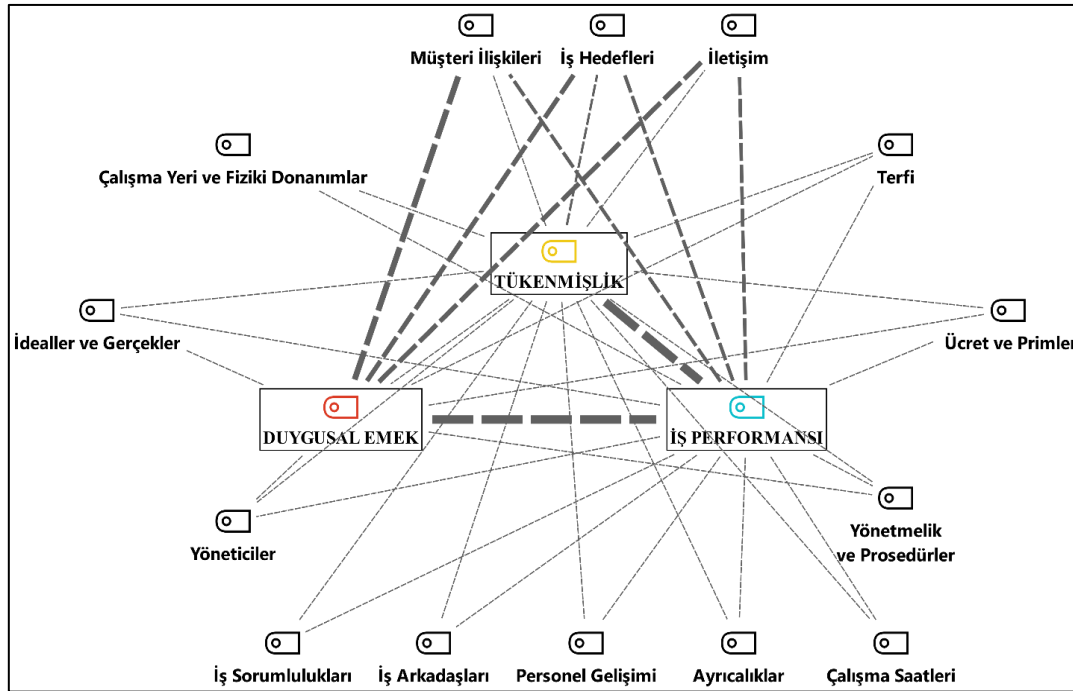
Müşteri İlişkileri
İş Hedefleri
İletişim
Çalışma Yeri ve Fiziki Donanımlar
Terfi
TÜKENMİŞLİK
İdealler ve Gerçekler
Ücret ve Primler
DUYGUSAL EMEK
İŞ PERFORMANSI
Yöneticiler
Yönetmelik ve Prosedürler
İş Sorumlulukları
İş Arkadaşları
Personel Gelişimi
Ayrıcalıklar
Çalışma Saatleri